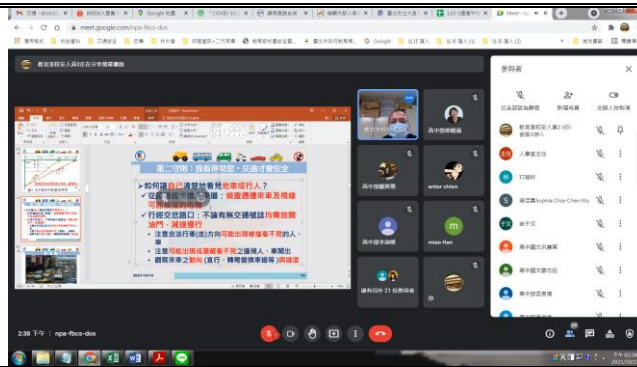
交通 | 高中職 | Google 地圖 | COVID-19 | 國家圖書館 | 國家衛生研究院 | 臺北市立大學 | 110年 | Meet - npa-fbcs-dos

meet.google.com/npa-fbcs-dos

教官就安人員於直播中分享簡報畫面

參與者

全部靜音 | 新增成員 | 主持人控制項

教官就安人員2 (你)
會議主辦人

人事室主任

叮噹姊

吳亞薇Sophia Chia-Chen Wu

林子文

高中國文共備群

高中國文優良組

高中班班長導

高中部就業組

高中部導師組

anter chien

高中部多益組

miao Han

還有另外 21 位參與者

第二守則：我看得見您，交通才會安全

➢如何讓自己清楚地看見他車或行人？

✓ 從車輛正前方通過：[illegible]

✓ 行經交岔路口：不論有無交通號誌均需放開油門、減速慢行

• 注意右側行車道方向可能出現機車或行人

• 注意可能出現建築物之間的人車衝出

• 觀察來車之動向(直行、轉彎變換車道等)再通過

2:38 下午 | npa-fbcs-dos